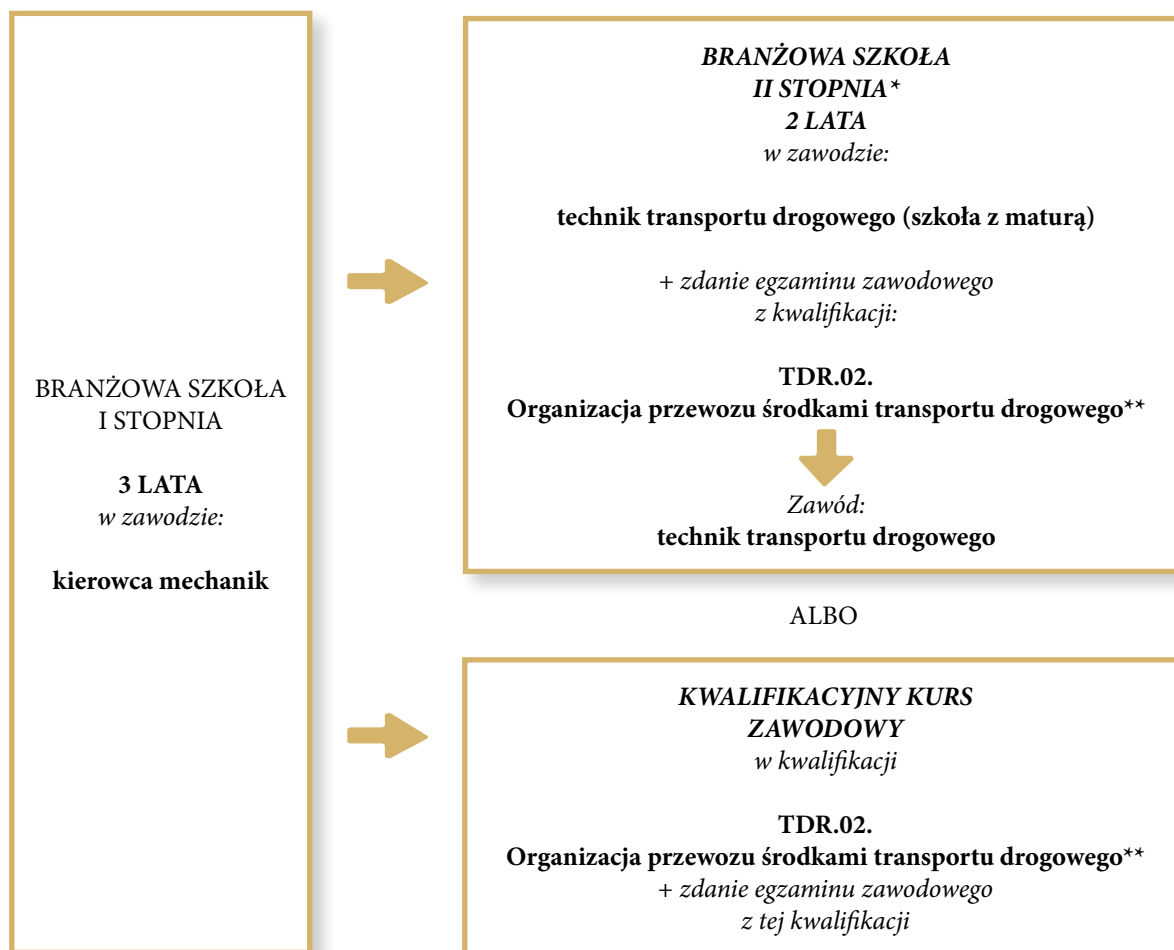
BRANŻOWA SZKOŁA
I STOPNIA

3 LATA
w zawodzie:

kierowca mechanik

BRANŻOWA SZKOŁA
II STOPNIA*
2 LATA
w zawodzie:

technik transportu drogowego (szkoła z maturą)

+ zdanie egzaminu zawodowego
z kwalifikacji:

TDR.02.
Organizacja przewozu środkami transportu drogowego**

Zawód:
technik transportu drogowego

ALBO

KWALIFIKACYJNY KURS
ZAWODOWY
w kwalifikacji

TDR.02.
Organizacja przewozu środkami transportu drogowego**
+ zdanie egzaminu zawodowego
z tej kwalifikacji